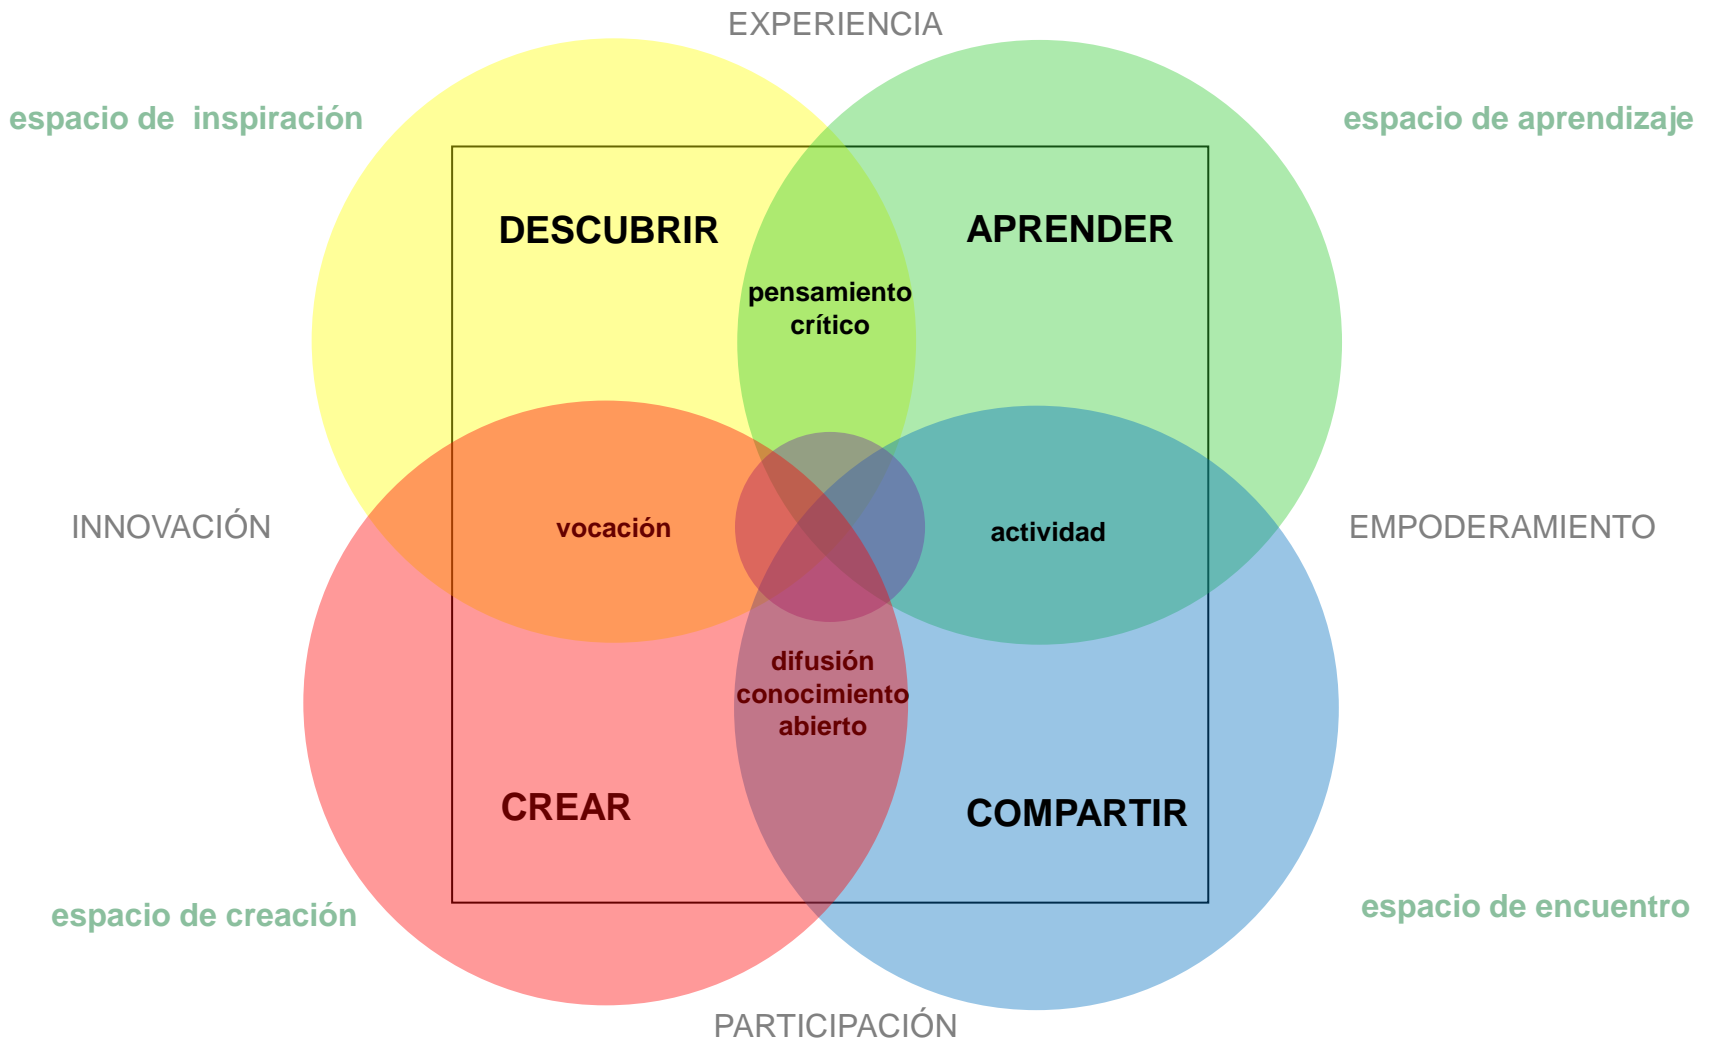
EXPERIENCIA

espacio de inspiración

espacio de aprendizaje

DESCUBRIR

APRENDER

pensamiento crítico

INNOVACIÓN

vocación

actividad

EMPODERAMIENTO

difusión conocimiento abierto

CREAR

COMPARTIR

espacio de creación

espacio de encuentro

PARTICIPACIÓN